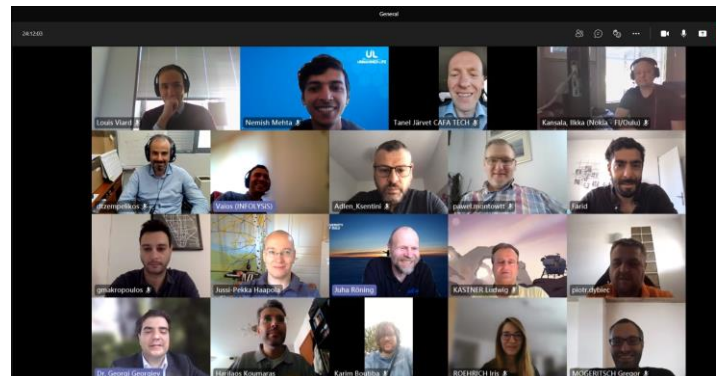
General

24:12:03

Louis Viard

Nemish Mehta

Tanel Järvet CAFA TECH

Kansala, Ilkka (Nokia - FI/Oulu)

tzempelikos

Vaios (INFOLYSiS)

Adlen_Ksentini

pawel.montowski

Farid

gmakropoulos

Jussi-Pekka Haapola

Juha Röning

KASTNER Ludwig

piotr.dybiec

Dr. Georgi Georgiev

Harilaos Koumaras

Karim Boutiba

ROEHRICH Iris

MOSERITSCH Gregor